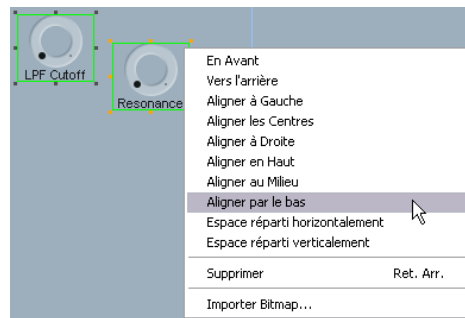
LPF Cutoff

Resonance

En Avant
Vers l'arrière
Aligner à Gauche
Aligner les Centres
Aligner à Droite
Aligner en Haut
Aligner au Milieu
Aligner par le bas
Espace réparti horizontalement
Espace réparti verticalement

Supprimer Ret. Arr.

Importer Bitmap...